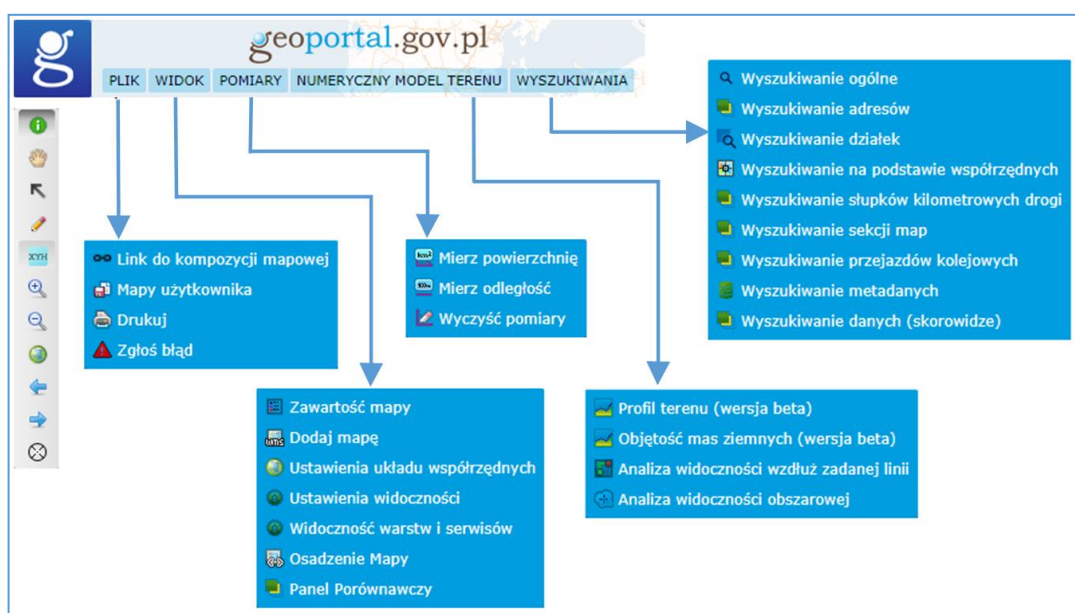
g

geoportal.gov.pl

PLIK WIDOK POMIARY NUMERYCZNY MODEL TERENU WYSZUKIWANIA

XYH

Link do kompozycji mapowej
Mapy użytkownika
Drukuj
Zgłoś błąd

Mierz powierzchnię
Mierz odległość
Wyczyść pomiary

Wyszukiwanie ogólne
Wyszukiwanie adresów
Wyszukiwanie działek
Wyszukiwanie na podstawie współrzędnych
Wyszukiwanie słupków kilometrowych drogi
Wyszukiwanie sekcji map
Wyszukiwanie przejazdów kolejowych
Wyszukiwanie metadanych
Wyszukiwanie danych (skorowidze)

Zawartość mapy
Dodaj mapę
Ustawienia układu współrzędnych
Ustawienia widoczności
Widoczność warstw i serwisów
Osadzenie Mapy
Panel Porównawczy

Profil terenu (wersja beta)
Objętość mas ziemnych (wersja beta)
Analiza widoczności wzdłuż zadanej linii
Analiza widoczności obszarowej